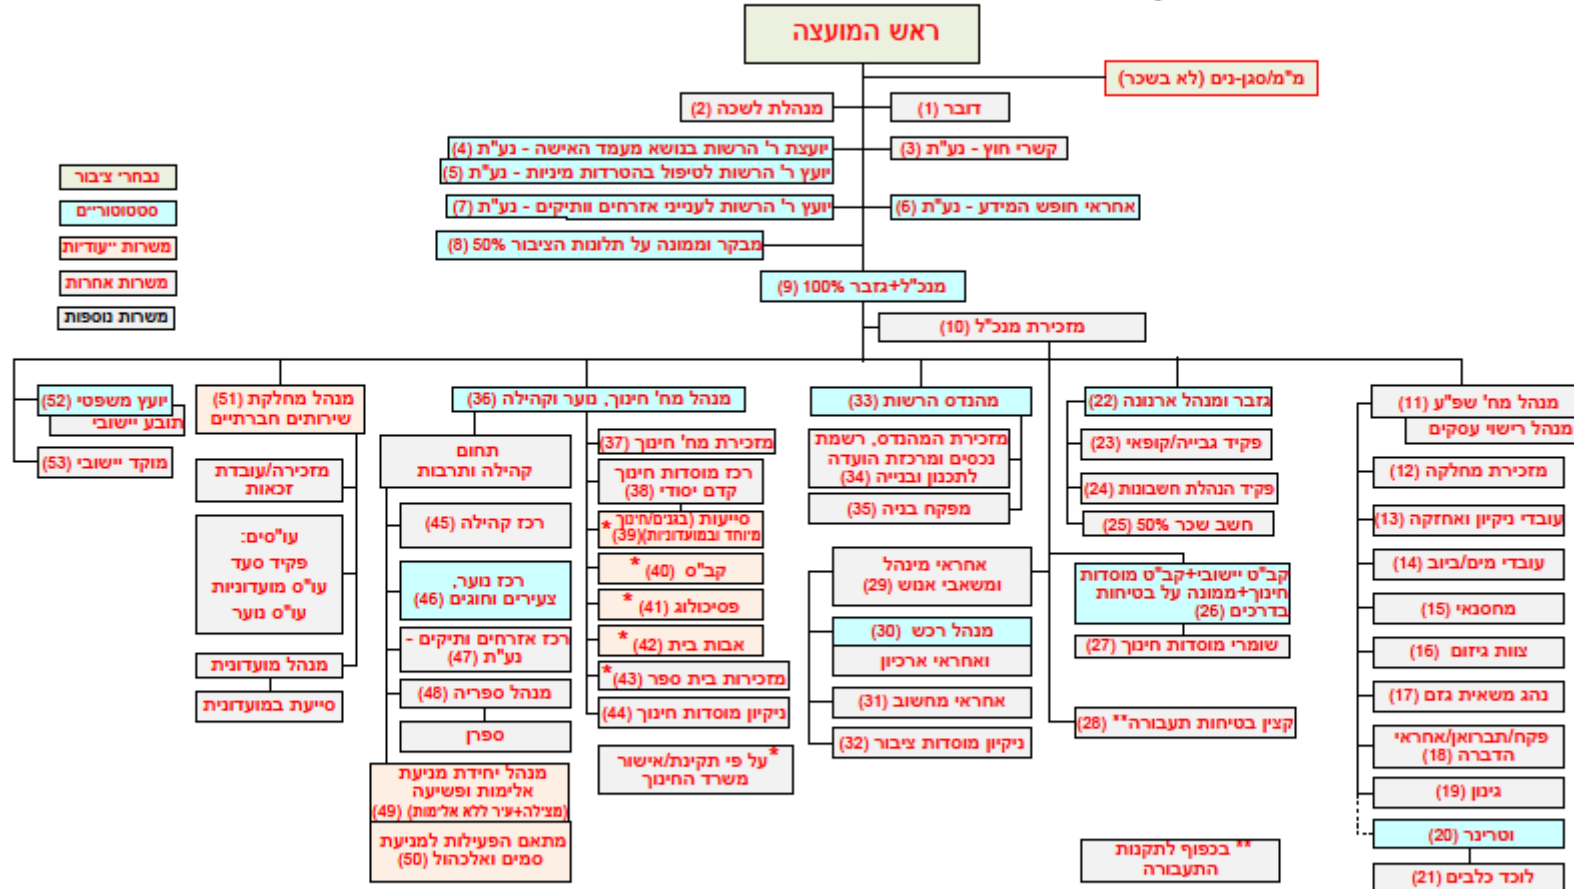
ראש המועצה

מ"מ/סגן-נים (לא בשכר)

מנהלת לשכה (2)

דובר (1)

יועצת ר' הרשות בנושא מעמד האישה - נע"ת (4)

יועץ ר' הרשות לטיפול בהסדרות מיניות - נע"ת (5)

קשרי חוץ - נע"ת (3)

יועץ ר' הרשות לענייני אזרחים וותיקים - נע"ת (7)

אחראי חופש המידע - נע"ת (6)

מבקר וממונה על תלונות הציבור 50% (8)

מנכ"ל+גזבר 100% (9)

מזכירת מנכ"ל (10)

נבחרי ציבור

סטטוטוריים

משרות ייעודיות

משרות אחרות

משרות נוספות

יועץ משפטי (52)

תובע יישובי

מוקד יישובי (53)

מנהל מחלקת שירותים חברתיים (51)

מזכירה/עובדת זכאות

עו"סים:
פקיד סעד
עו"ס מועדוניות
עו"ס נוער

מנהל מועדונית

סייעת במועדונית

מנהל מח' חינוך, נוער וקהילה (36)

תחום קהילה ותרבות

רכז קהילה (45)

רכז נוער, צעירים וחוגים (46)

רכז אזרחים ותיקים - נע"ת (47)

מנהל ספריה (48)

ספרן

מנהל יחידת מניעת אלימות ופשיעה (49) (מצילה+עיר ללא אלימות)

מתאם הפעילות למניעת סמים ואלכוהול (50)

מזכירת מח' חינוך (37)

רכז מוסדות חינוך קדם יסודי (38)

* סייעות (גננים/חינוך מיוחד ובמועדוניות)(39)

* קב"ס (40)

* פסיכולוג (41)

* אבות בית (42)

* מזכירות בית ספר (43)

ניקיון מוסדות חינוך (44)

* על פי תקינות/אישור משרד החינוך

מהנדס הרשות (33)

מזכירת המהנדס, רשמת נכסים ומרכזת הועדה לתכנון ובנייה (34)

מפקח בניה (35)

אחראי מינהל ומשאבי אנוש (29)

מנהל רכש (30)

ואחראי ארכיון

אחראי מחשוב (31)

ניקיון מוסדות ציבור (32)

גזבר ומנהל ארנונה (22)

פקיד גבייה/קופאי (23)

פקיד הנהלת חשבונות (24)

חשב שכר 50% (25)

קב"ט יישובי+קב"ט מוסדות חינוך+ממונה על בטיחות בדרכים (26)

שומרי מוסדות חינוך (27)

קצין בטיחות תעבורה** (28)

** בכפוף לתקנות התעבורה

מנהל מח' שפ"ע (11)

מנהל רישוי עסקים

מזכירת מחלקה (12)

עובדי ניקיון ואחזקה (13)

עובדי מים/ביוב (14)

מחסנאי (15)

צוות גיזום (16)

נהג משאית גזם (17)

פקח/תברואן/אחראי הדברה (18)

גינון (19)

וטרינר (20)

לוכד כלבים (21)